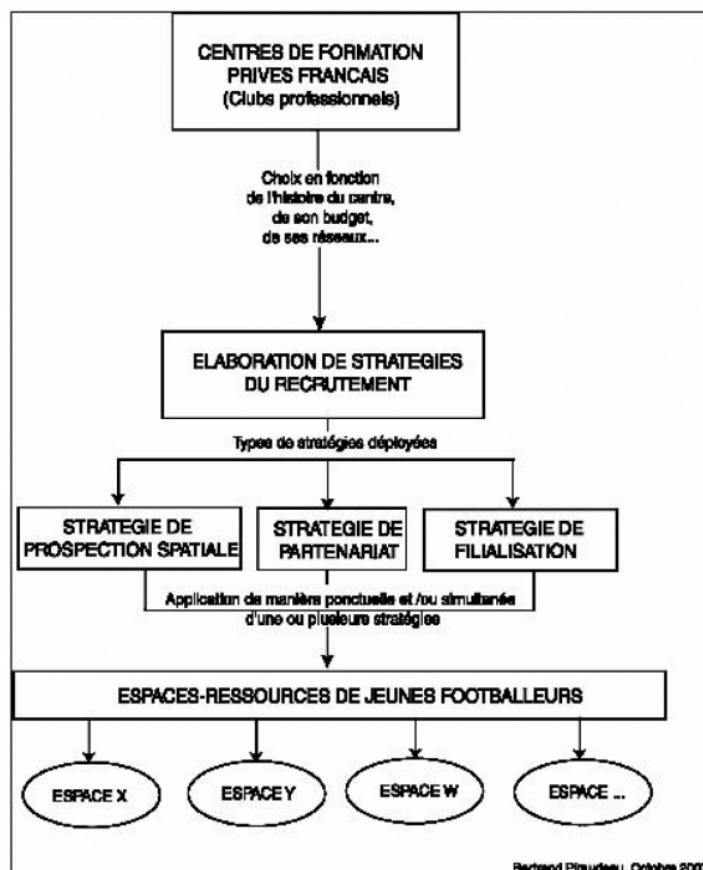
CENTRES DE FORMATION PRIVES FRANCAIS (Clubs professionnels)

Choix en fonction de l'histoire du centre, de son budget, de ses réseaux...

ELABORATION DE STRATEGIES DU RECRUTEMENT

Types de stratégies déployées

STRATEGIE DE PROSPECTION SPATIALE

STRATEGIE DE PARTENARIAT

STRATEGIE DE FILIALISATION

Application de manière ponctuelle et /ou simultanée d'une ou plusieurs stratégies

ESPACES-RESSOURCES DE JEUNES FOOTBALLEURS

ESPACE X

ESPACE Y

ESPACE W

ESPACE ...

Bertrand Piraudeau, Octobre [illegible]